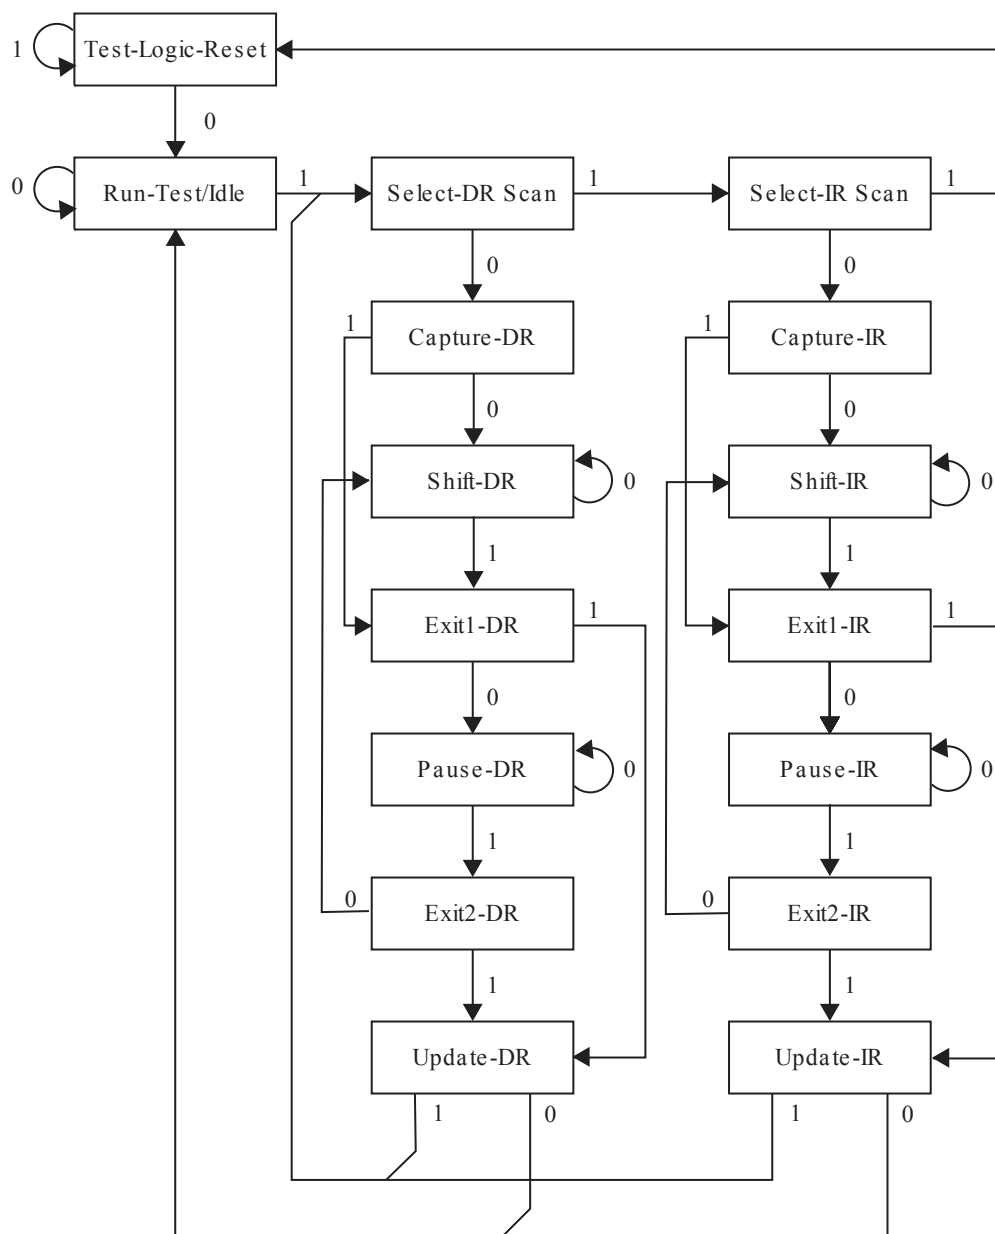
1
Test-Logic-Reset
0
0
Run-Test/Idle
1
Select-DR Scan
1
Select-IR Scan
1
0
0
1
Capture-DR
1
Capture-IR
0
0
Shift-DR
0
Shift-IR
0
1
1
Exit1-DR
1
Exit1-IR
1
0
0
Pause-DR
0
Pause-IR
0
1
1
0
Exit2-DR
0
Exit2-IR
1
1
Update-DR
Update-IR
1
0
1
0